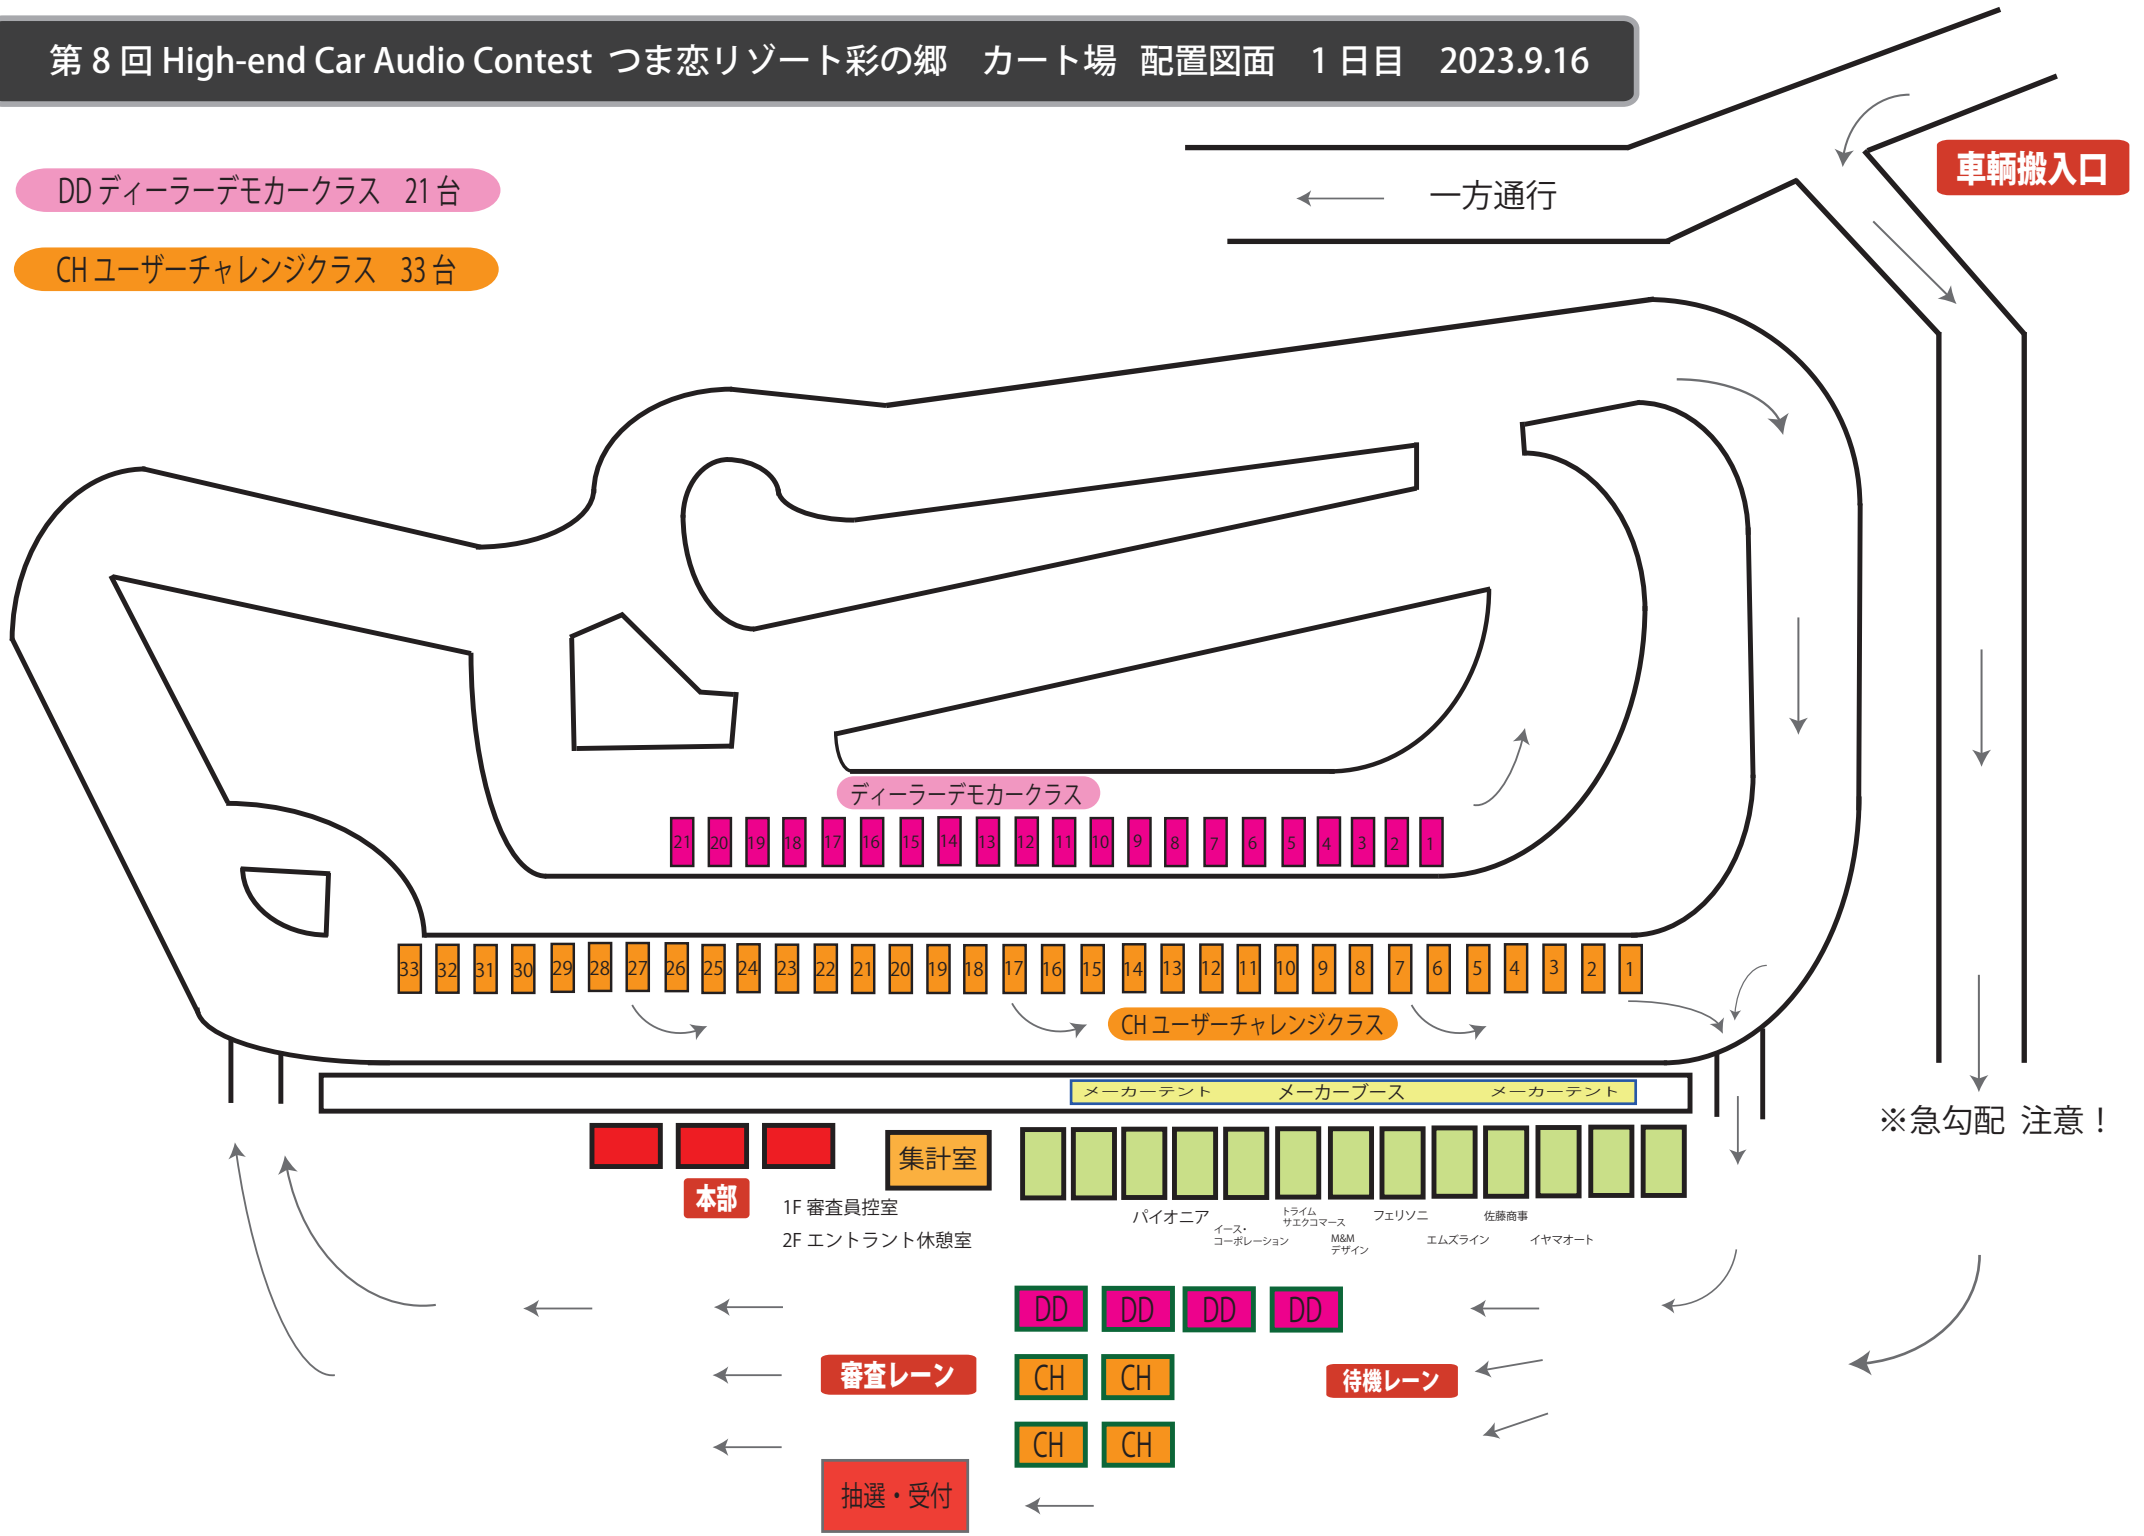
第 8 回 High-end Car Audio Contest つま恋リゾート彩の郷　カート場　配置図面　1 日目　2023.9.16

DD ディーラーデモカークラス　21 台

CH ユーザーチャレンジクラス　33 台

一方通行

車輌搬入口

ディーラーデモカークラス

21 20 19 18 17 16 15 14 13 12 11 10 9 8 7 6 5 4 3 2 1

33 32 31 30 29 28 27 26 25 24 23 22 21 20 19 18 17 16 15 14 13 12 11 10 9 8 7 6 5 4 3 2 1

CH ユーザーチャレンジクラス

メーカーテント　メーカーブース　メーカーテント

※急勾配 注意！

集計室

本部

1F 審査員控室

2F エントラント休憩室

パイオニア

イース・コーポレーション

トライムサエクコマース

M&M デザイン

フェリソニ

エムズライン

佐藤商事

イヤマオート

DD DD DD DD

CH CH

CH CH

審査レーン

待機レーン

抽選・受付